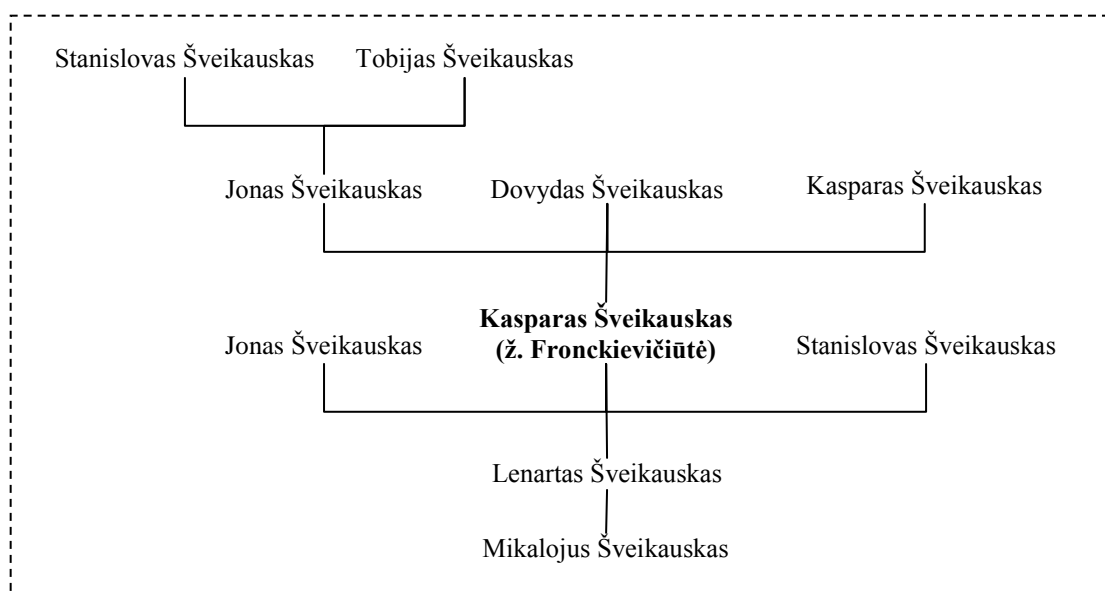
Stanislovas Šveikauskas Tobijas Šveikauskas

Jonas Šveikauskas Dovydas Šveikauskas Kasparas Šveikauskas

Jonas Šveikauskas **Kasparas Šveikauskas (ž. Fronckievičiūtė)** Stanislovas Šveikauskas

Lenartas Šveikauskas

Mikalojus Šveikauskas